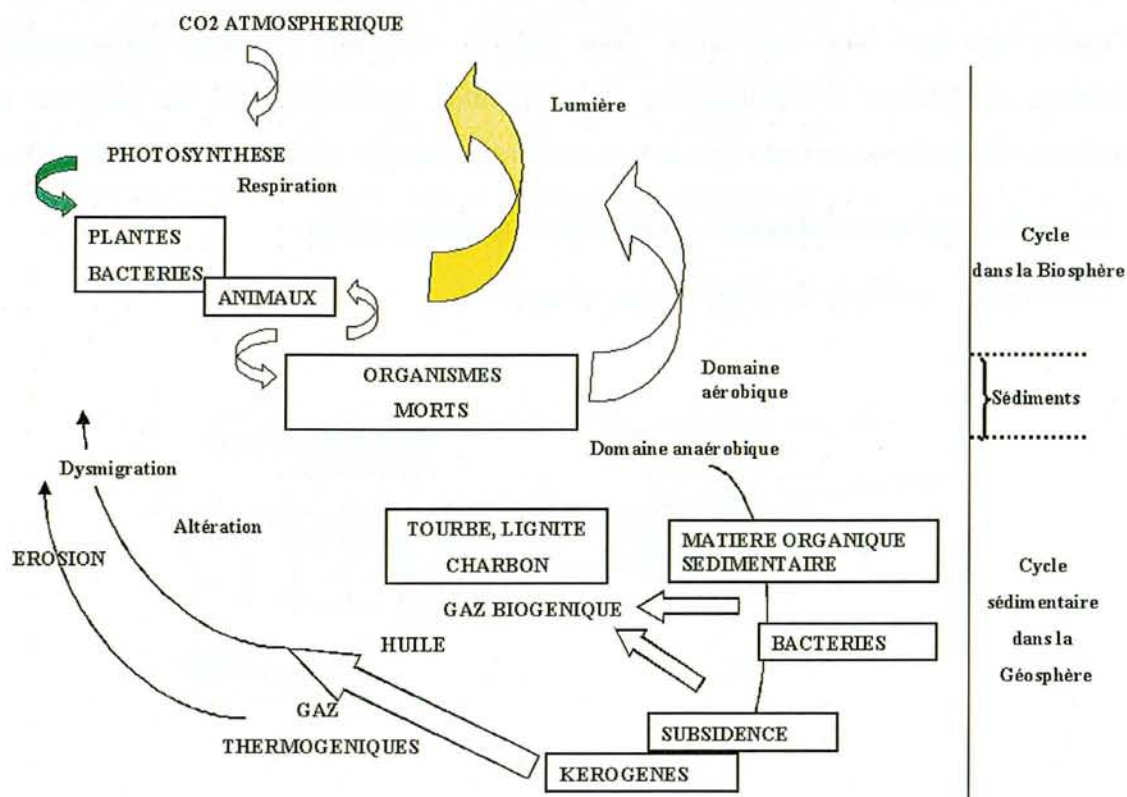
CO2 ATMOSPHERIQUE

Lumière

PHOTOSYNTHESE

Respiration

PLANTES BACTERIES

ANIMAUX

ORGANISMES MORTS

Domaine aérobique

Domaine anaérobique

Dysmigration

Altération

EROSION

TOURBE, LIGNITE CHARBON

MATIERE ORGANIQUE SEDIMENTAIRE

GAZ BIOGENIQUE

HUILE

BACTERIES

GAZ THERMOGENIQUES

SUBSIDENCE

KEROGENES

Cycle dans la Biosphère

Sédiments

Cycle sédimentaire dans la Géosphère